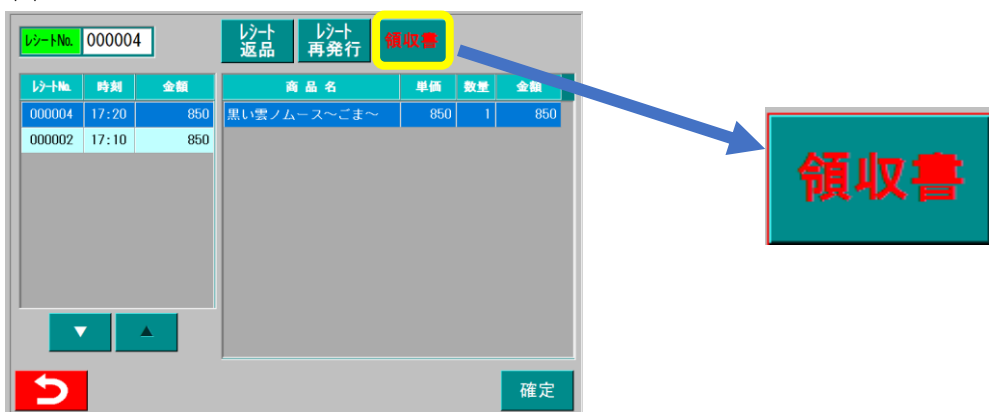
レシートNo. 000004

レシート 返品

レシート 再発行

領収書

| レシートNo. | 時刻 | 金額 |
|---|---|---|
| 000004 | 17:20 | 850 |
| 000002 | 17:10 | 850 |

| 商品名 | 単価 | 数量 | 金額 |
|---|---|---|---|
| 黒い雲ノムース〜ごま〜 | 850 | 1 | 850 |

▼ ▲

確定

領収書